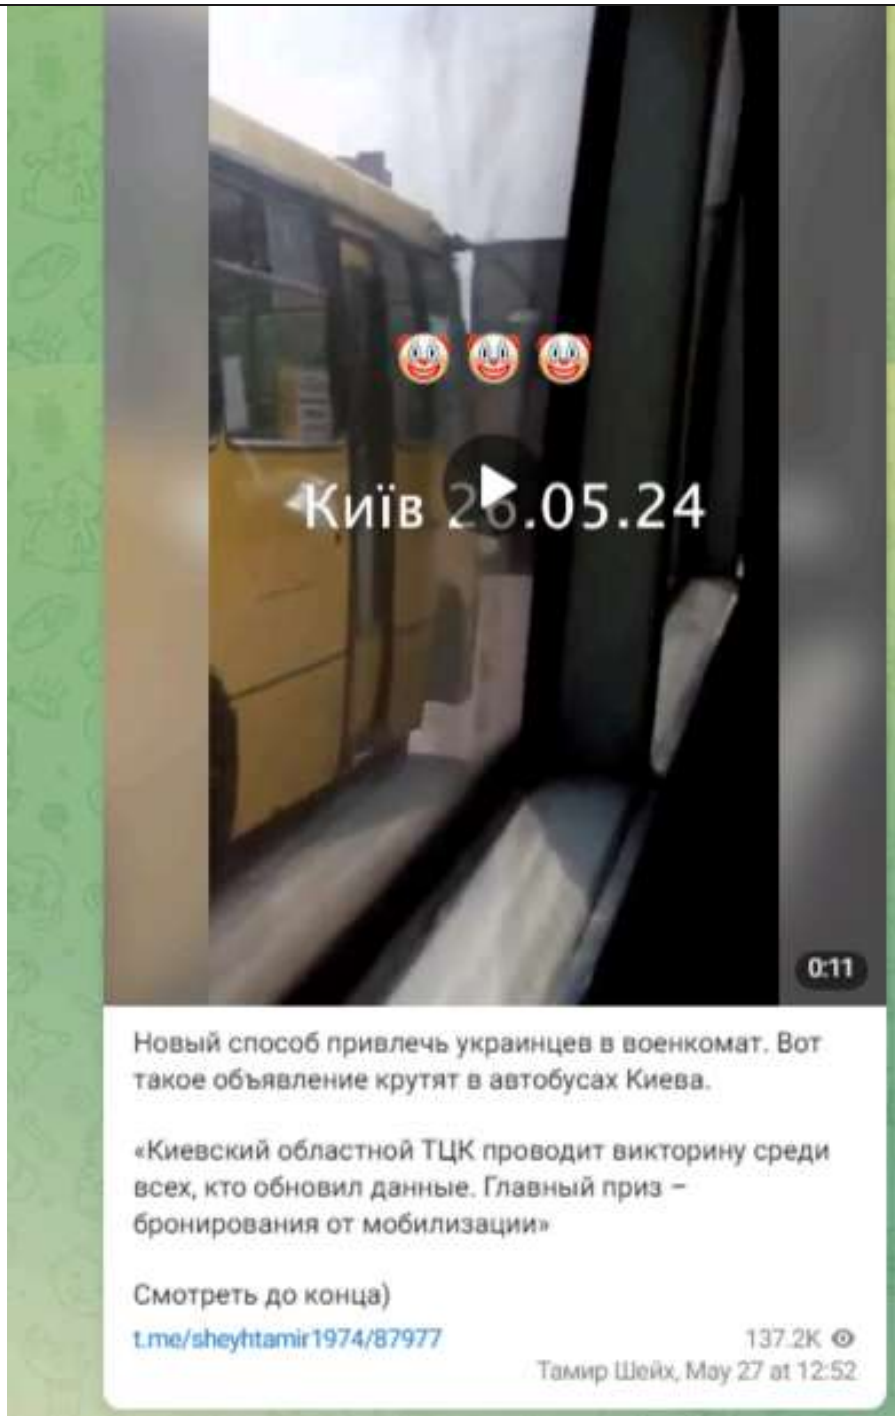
Київ 2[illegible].05.24

0:11

Новый способ привлечь украинцев в военкомат. Вот такое объявление крутят в автобусах Киева.

«Киевский областной ТЦК проводит викторину среди всех, кто обновил данные. Главный приз – бронирования от мобилизации»

Смотреть до конца)

t.me/sheyhtamir1974/87977

137.2K

Тамир Шейх, May 27 at 12:52